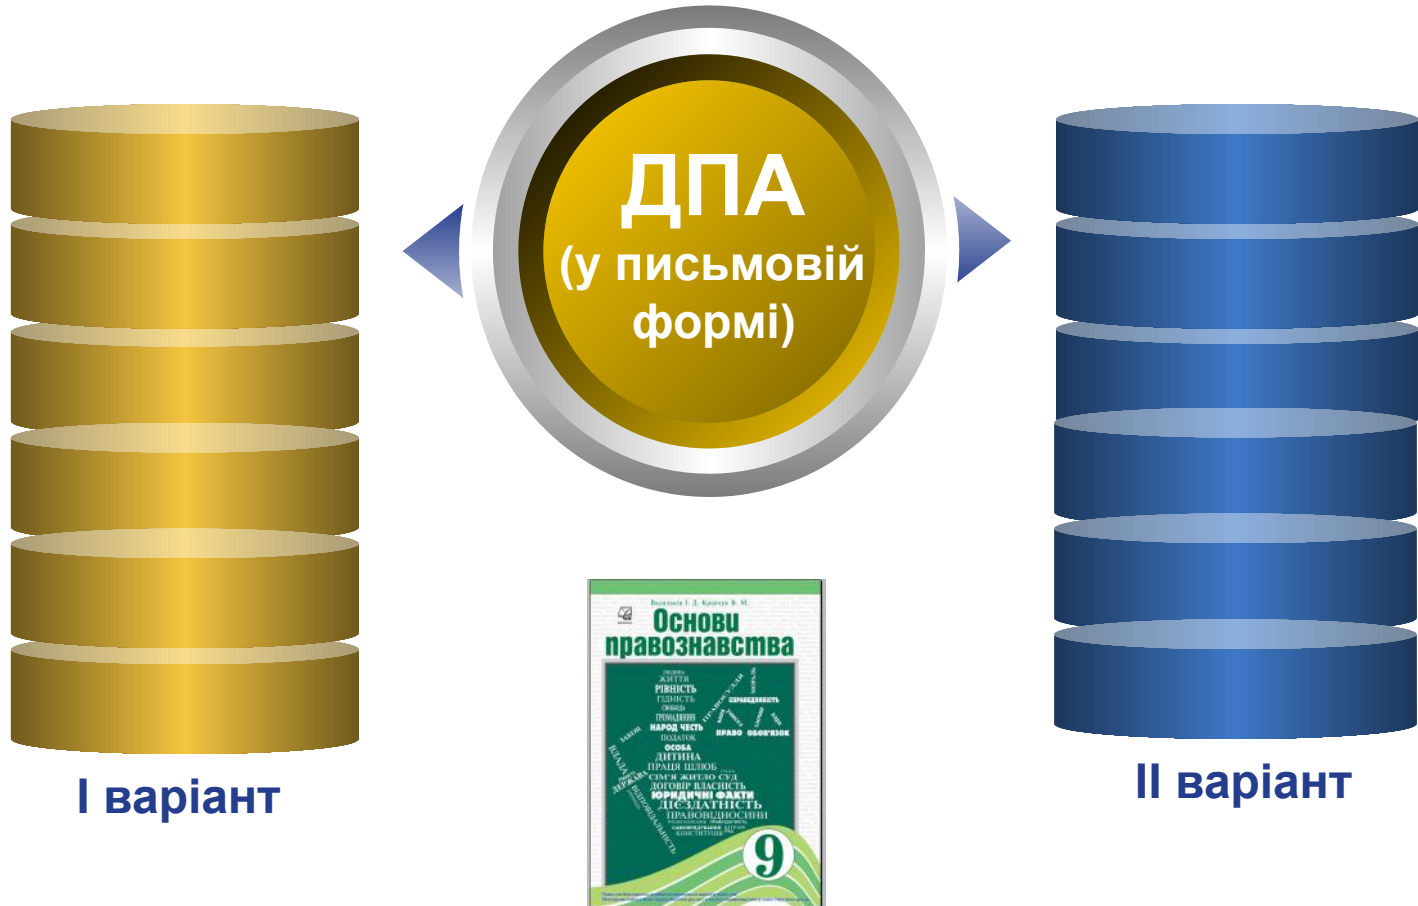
ДПА
(у письмовій формі)

І варіант

ІІ варіант

Вороненко І. Д. Кравчук В. М.
Основи правознавства
ЛЮДИНА
ЖИТТЯ
РІВНІСТЬ
ГІДНІСТЬ
СВОБОДА
ГРОМАДЯНИН
НАРОД ЧЕСТЬ
ПОДАТОК
ОСОБА
ДИТИНА
ПРАЦЯ ШЛЮБ
СІМ'Я ЖИТЛО СУД
ДОГОВІР ВЛАСНІСТЬ
ЮРИДИЧНІ ФАКТИ
ДІЄЗДАТНІСТЬ
ПРАВОВІДНОСИНИ
КОНСТИТУЦІЯ
СПРАВЕДЛИВІСТЬ
ПРАВО ОБОВ'ЯЗОК
ЗАКОН
ВЛАДА
ДЕРЖАВА
ВІДПОВІДАЛЬНІСТЬ
9